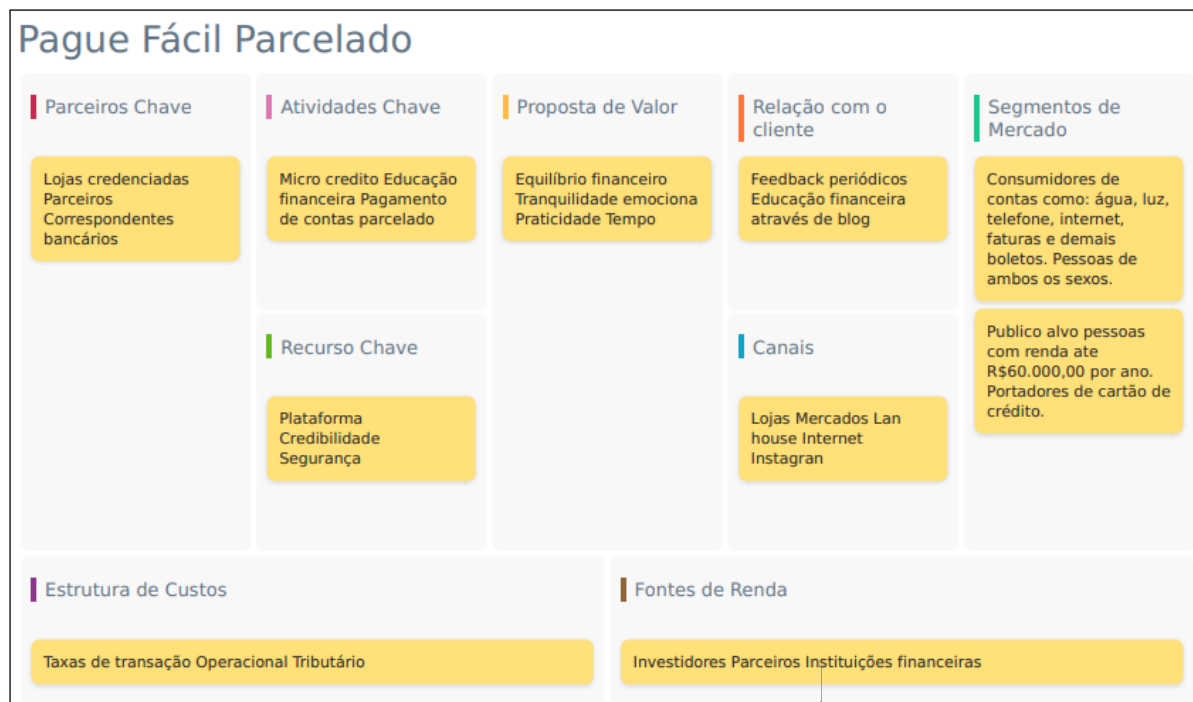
Pague Fácil Parcelado

Parceiros Chave

Lojas credenciadas Parceiros Correspondentes bancários

Atividades Chave

Micro credito Educação financeira Pagamento de contas parcelado

Recurso Chave

Plataforma Credibilidade Segurança

Proposta de Valor

Equilíbrio financeiro Tranquilidade emociona Praticidade Tempo

Relação com o cliente

Feedback periódicos Educação financeira através de blog

Canais

Lojas Mercados Lan house Internet Instagran

Segmentos de Mercado

Consumidores de contas como: água, luz, telefone, internet, faturas e demais boletos. Pessoas de ambos os sexos.

Publico alvo pessoas com renda ate R$60.000,00 por ano. Portadores de cartão de crédito.

Estrutura de Custos

Taxas de transação Operacional Tributário

Fontes de Renda

Investidores Parceiros Instituições financeiras